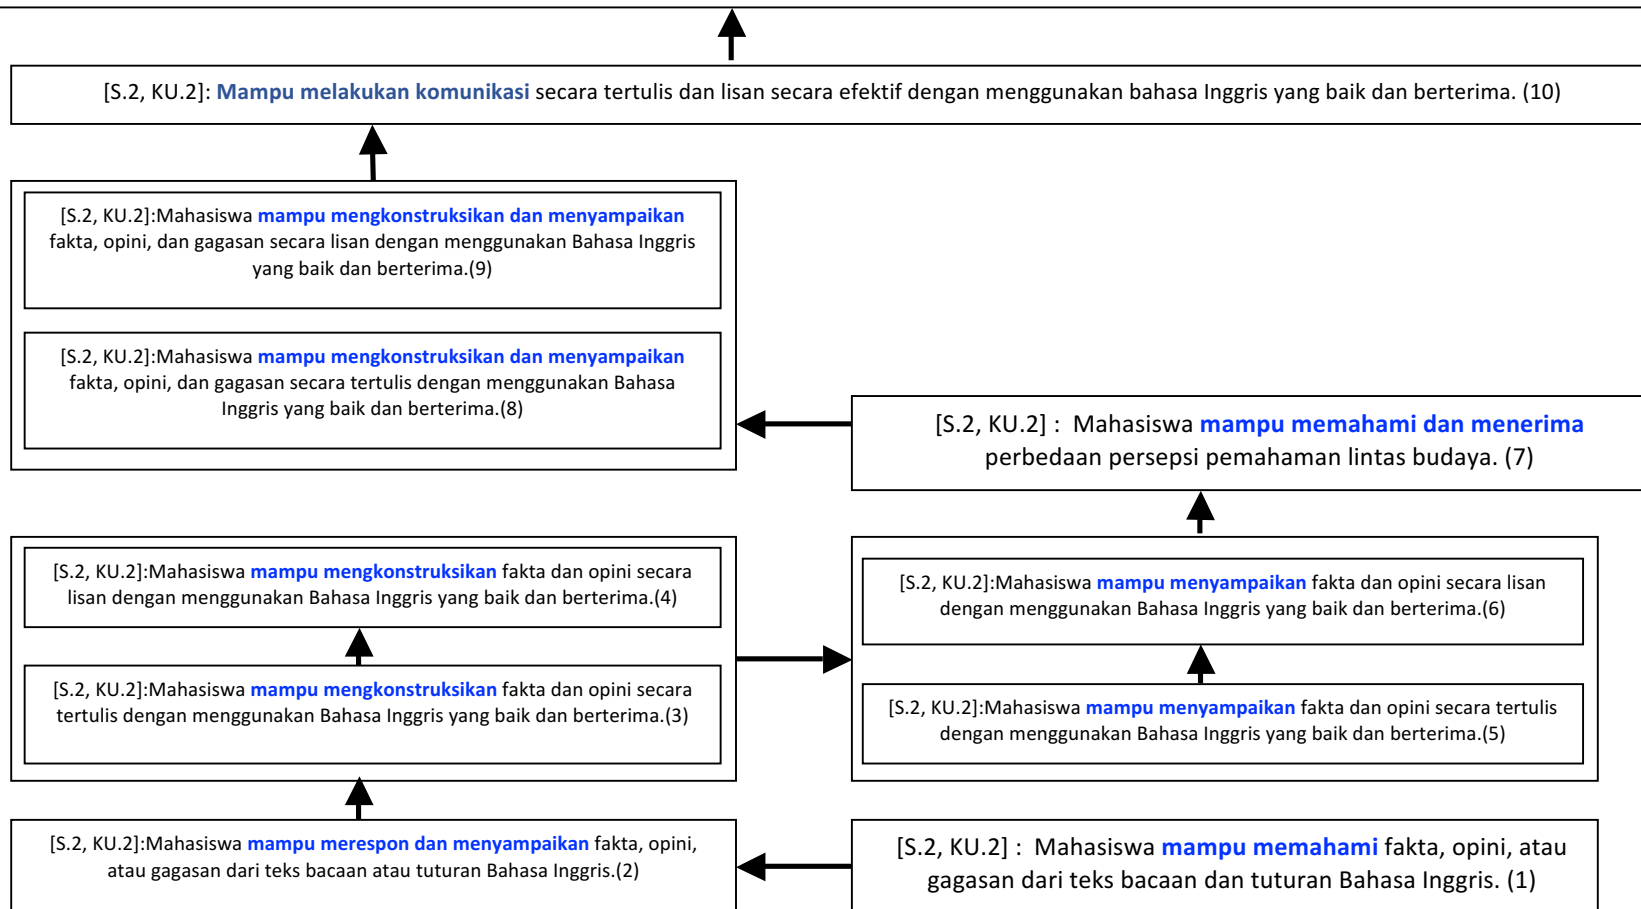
[S.2, KU.2]: Mampu melakukan komunikasi secara tertulis dan lisan secara efektif dengan menggunakan bahasa Inggris yang baik dan berterima. (10)

[S.2, KU.2]:Mahasiswa mampu mengkonstruksikan dan menyampaikan fakta, opini, dan gagasan secara lisan dengan menggunakan Bahasa Inggris yang baik dan berterima.(9)

[S.2, KU.2]:Mahasiswa mampu mengkonstruksikan dan menyampaikan fakta, opini, dan gagasan secara tertulis dengan menggunakan Bahasa Inggris yang baik dan berterima.(8)

[S.2, KU.2] : Mahasiswa mampu memahami dan menerima perbedaan persepsi pemahaman lintas budaya. (7)

[S.2, KU.2]:Mahasiswa mampu mengkonstruksikan fakta dan opini secara lisan dengan menggunakan Bahasa Inggris yang baik dan berterima.(4)

[S.2, KU.2]:Mahasiswa mampu mengkonstruksikan fakta dan opini secara tertulis dengan menggunakan Bahasa Inggris yang baik dan berterima.(3)

[S.2, KU.2]:Mahasiswa mampu menyampaikan fakta dan opini secara lisan dengan menggunakan Bahasa Inggris yang baik dan berterima.(6)

[S.2, KU.2]:Mahasiswa mampu menyampaikan fakta dan opini secara tertulis dengan menggunakan Bahasa Inggris yang baik dan berterima.(5)

[S.2, KU.2]:Mahasiswa mampu merespon dan menyampaikan fakta, opini, atau gagasan dari teks bacaan atau tuturan Bahasa Inggris.(2)

[S.2, KU.2] : Mahasiswa mampu memahami fakta, opini, atau gagasan dari teks bacaan dan tuturan Bahasa Inggris. (1)